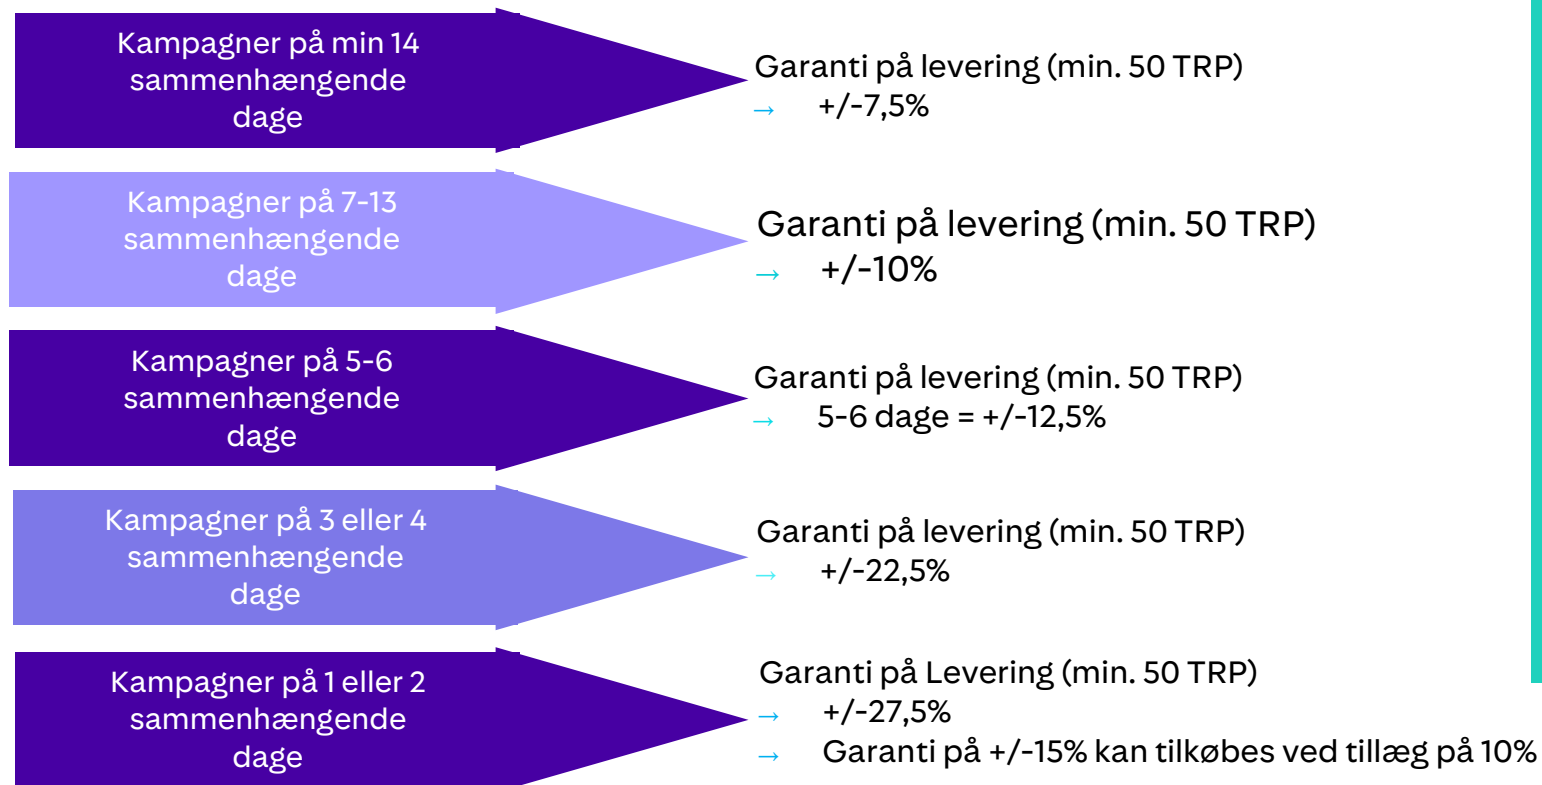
Kampagner på min 14 sammenhængende dage

Garanti på levering (min. 50 TRP)
→ +/-7,5%

Kampagner på 7-13 sammenhængende dage

Garanti på levering (min. 50 TRP)
→ +/-10%

Kampagner på 5-6 sammenhængende dage

Garanti på levering (min. 50 TRP)
→ 5-6 dage = +/-12,5%

Kampagner på 3 eller 4 sammenhængende dage

Garanti på levering (min. 50 TRP)
→ +/-22,5%

Kampagner på 1 eller 2 sammenhængende dage

Garanti på Levering (min. 50 TRP)
→ +/-27,5%
→ Garanti på +/-15% kan tilkøbes ved tillæg på 10%